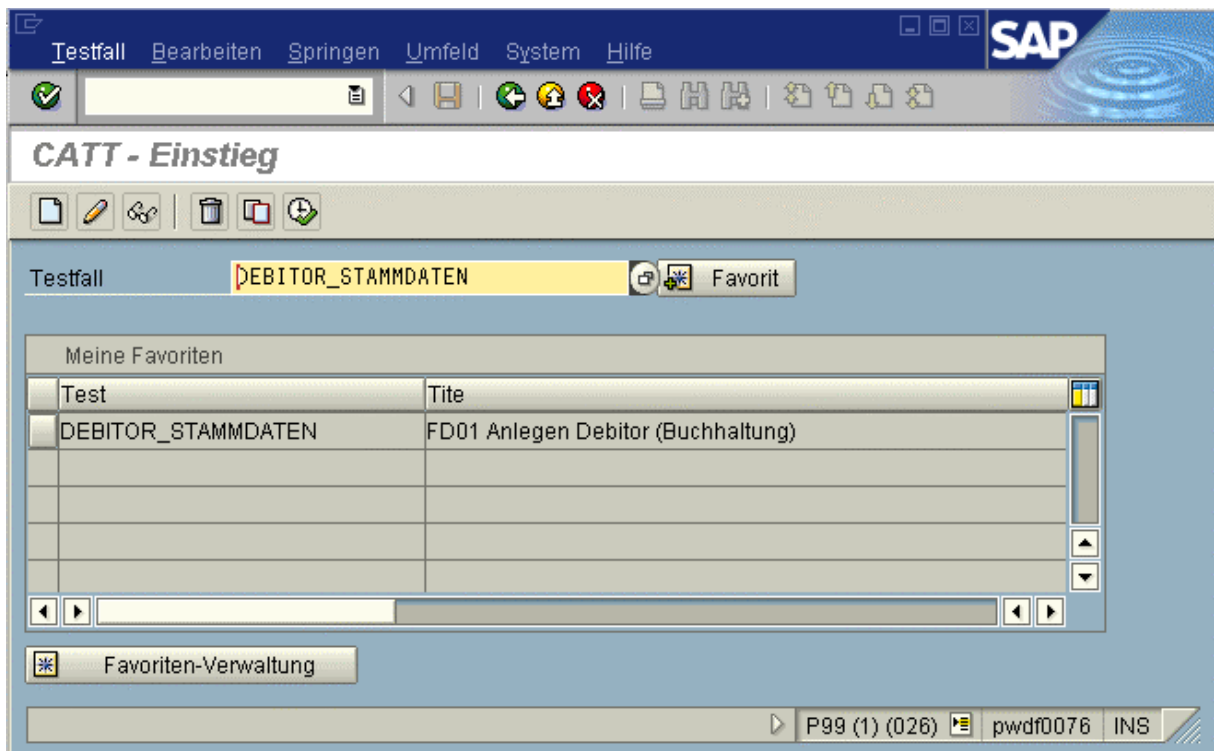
Testfall Bearbeiten Springen Umfeld System Hilfe

SAP

CATT - Einstieg

Testfall DEBITOR_STAMMDATEN Favorit

Meine Favoriten

| Test | Tite |
|---|---|
| DEBITOR_STAMMDATEN | FD01 Anlegen Debitor (Buchhaltung) |
| | |
| | |
| | |
| | |

Favoriten-Verwaltung

P99 (1) (026) pwdf0076 INS